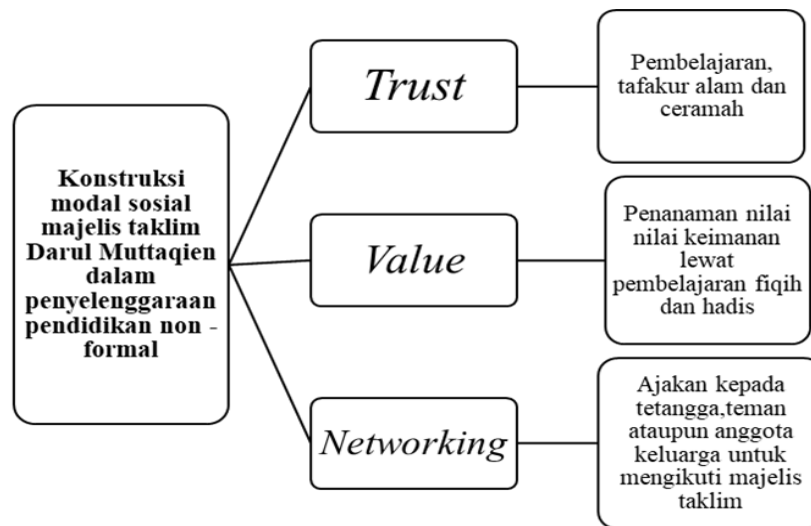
Konstruksi modal sosial majelis taklim Darul Muttaqien dalam penyelenggaraan pendidikan non - formal

Trust

Pembelajaran, tafakur alam dan ceramah

Value

Penanaman nilai nilai keimanan lewat pembelajaran fiqih dan hadis

Networking

Ajakan kepada tetangga,teman ataupun anggota keluarga untuk mengikuti majelis taklim